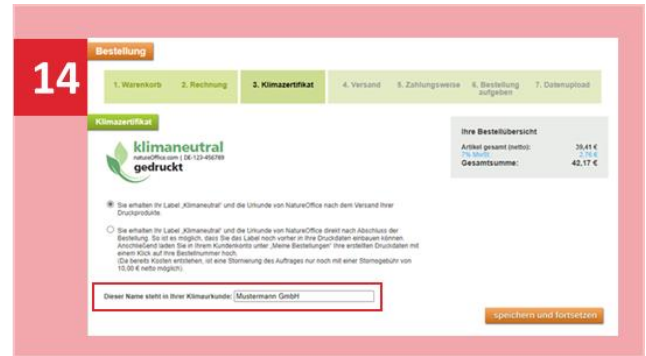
14

Bestellung

1. Warenkorb | 2. Rechnung | 3. Klimazertifikat | 4. Versand | 5. Zahlungsweise | 6. Bestellung aufgeben | 7. Datenupload

Klimazertifikat

klimaneutral
NatureOffice.com | DE-123-456789
gedruckt

Ihre Bestellübersicht

Artikel gesamt (netto): 39,41 €
7% MwSt: 2,76 €
Gesamtsumme: 42,17 €

Sie erhalten Ihr Label „Klimaneutral" und die Urkunde von NatureOffice nach dem Versand Ihrer Druckprodukte.

Sie erhalten Ihr Label „Klimaneutral" und die Urkunde von NatureOffice direkt nach Abschluss der Bestellung. So ist es möglich, dass Sie das Label noch vorher in Ihre Druckdaten einbauen können. Anschließend laden Sie in Ihrem Kundenkonto unter „Meine Bestellungen" Ihre erstellten Druckdaten mit einem Klick auf Ihre Bestellnummer hoch.
(Da bereits Kosten entstehen, ist eine Stornierung des Auftrages nur noch mit einer Stornogebühr von 10,00 € netto möglich).

Dieser Name steht in Ihrer Klimaurkunde: Mustermann GmbH

speichern und fortsetzen